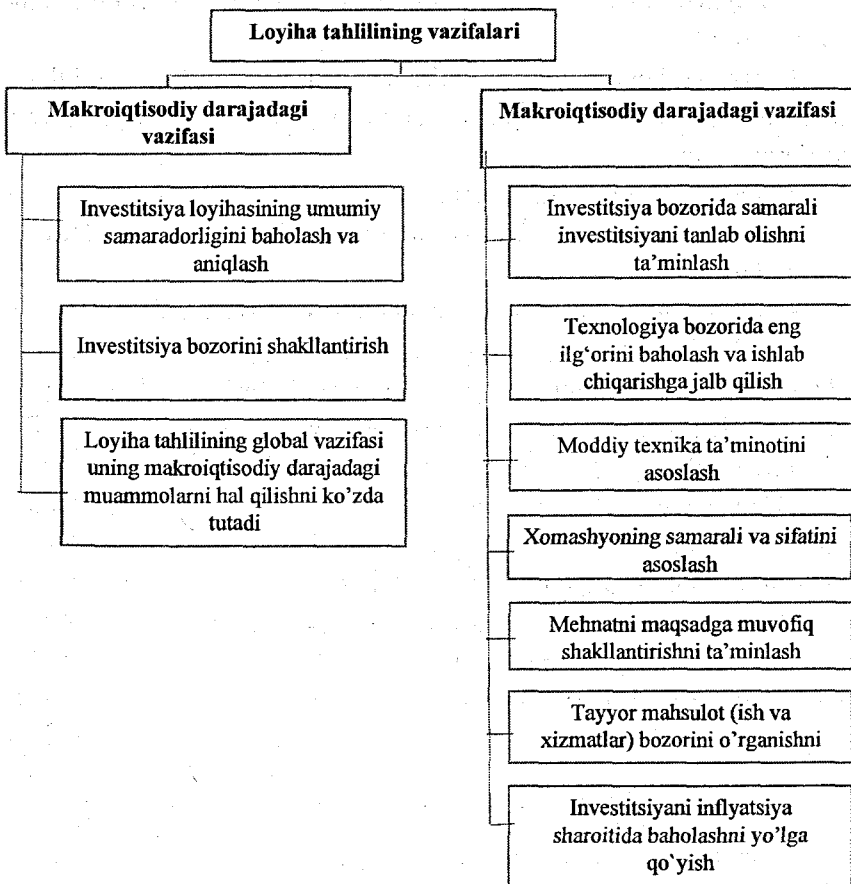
Loyiha tahlilining vazifalari

Makroiqtisodiy darajadagi vazifasi

Investitsiya loyihasining umumiy samaradorligini baholash va aniqlash

Investitsiya bozorini shakllantirish

Loyiha tahlilining global vazifasi uning makroiqtisodiy darajadagi muammolarni hal qilishni ko'zda tutadi

Makroiqtisodiy darajadagi vazifasi

Investitsiya bozorida samarali investitsiyani tanlab olishni ta'minlash

Texnologiya bozorida eng ilg'orini baholash va ishlab chiqarishga jalb qilish

Moddiy texnika ta'minotini asoslash

Xomashyoning samarali va sifatini asoslash

Mehnatni maqsadga muvofiq shakllantirishni ta'minlash

Tayyor mahsulot (ish va xizmatlar) bozorini o'rganishni

Investitsiyani inflyatsiya sharoitida baholashni yo'lga qo'yish